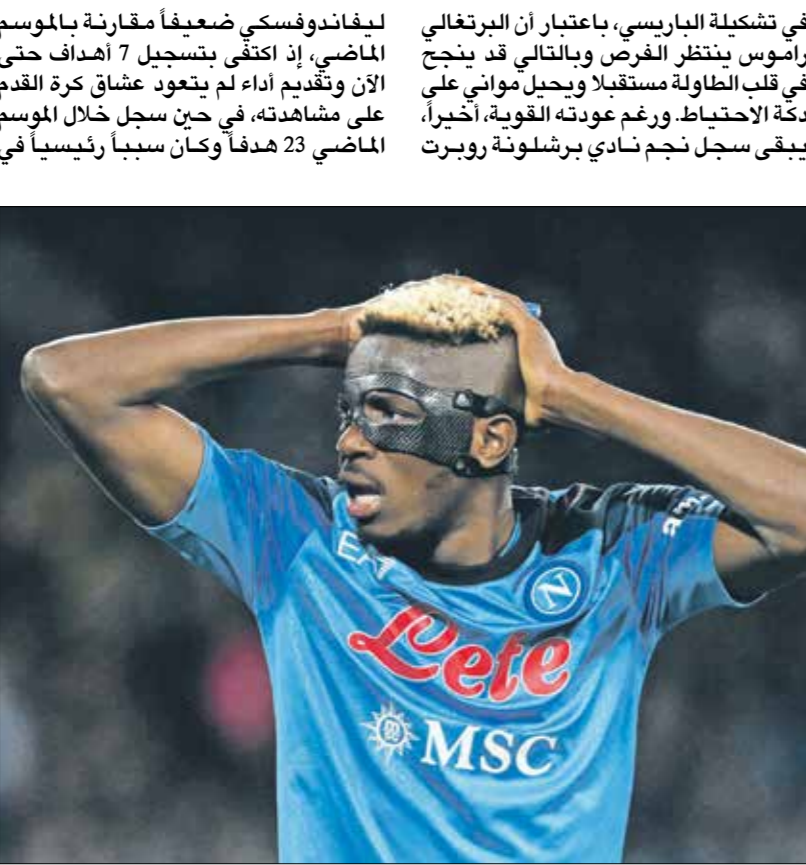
في تشكيلة الباريسي، باعتبار أن البرتغالي راموس ينتظر الفرص وبالتالي قد ينجح في قلب الطاولة مستقبلا ويحيل مواني على دكة الاحتياط. ورغم عودته القوية، أخيراً، يبقى سجل نجم نادي برشلونة روبرت

ليفاندوفسكي ضعيفاً مقارنة بالموسم الماضي، إذ اكتفى بتسجيل 7 أهداف حتى الآن وتقديم أداء لم يتعود عشاق كرة القدم على مشاهدته، في حين سجل خلال الموسم الماضي 23 هدفاً وكان سبباً رئيسياً في

EA7

Lete

MSC